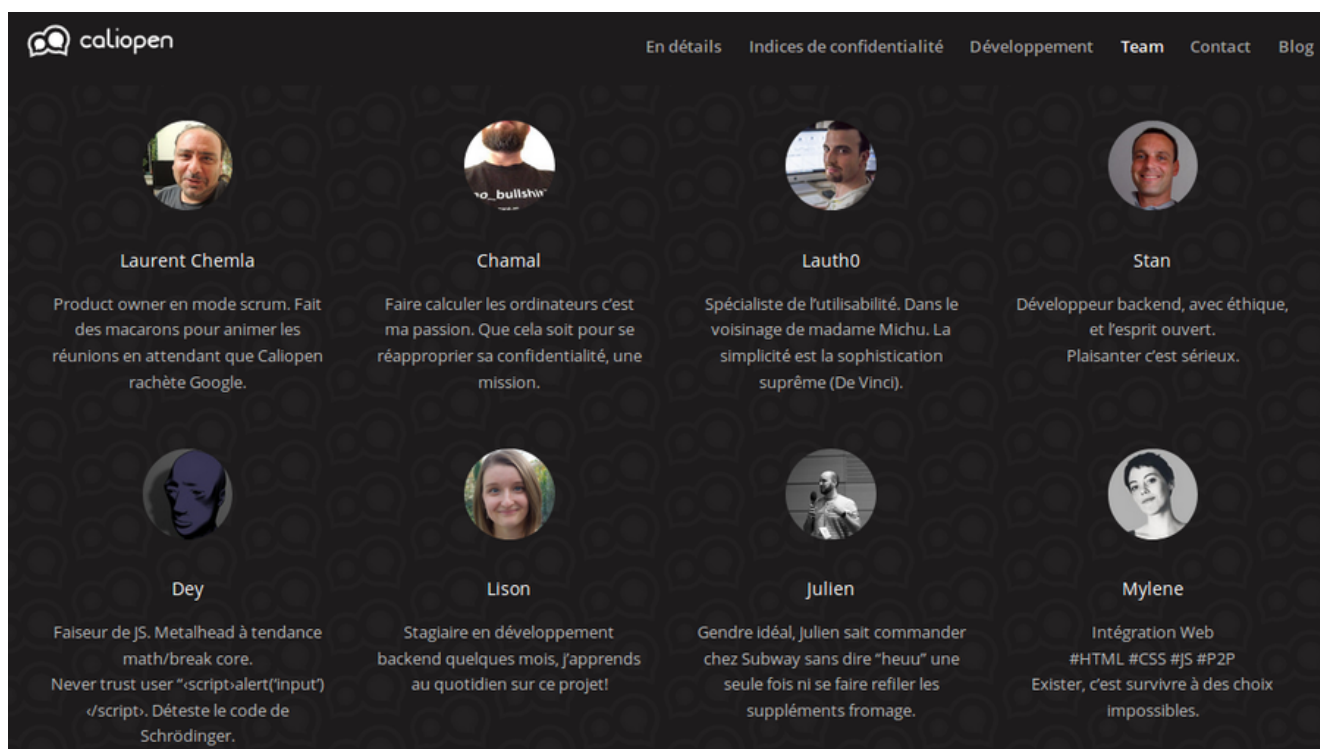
caliopen

En détails Indices de confidentialité Développement Team Contact Blog

no_bullshit

Laurent Chemla

Product owner en mode scrum. Fait des macarons pour animer les réunions en attendant que Caliopen rachète Google.

Chamal

Faire calculer les ordinateurs c'est ma passion. Que cela soit pour se réapproprier sa confidentialité, une mission.

Lauth0

Spécialiste de l'utilisabilité. Dans le voisinage de madame Michu. La simplicité est la sophistication suprême (De Vinci).

Stan

Développeur backend, avec éthique, et l'esprit ouvert.
Plaisanter c'est sérieux.

Dey

Faiseur de JS. Metalhead à tendance math/break core.
Never trust user "‹script›alert('input') ‹/script›. Déteste le code de Schrödinger.

Lison

Stagiaire en développement backend quelques mois, j'apprends au quotidien sur ce projet!

Julien

Gendre idéal, Julien sait commander chez Subway sans dire "heuu" une seule fois ni se faire refiler les suppléments fromage.

Mylene

Intégration Web
#HTML #CSS #JS #P2P
Exister, c'est survivre à des choix impossibles.